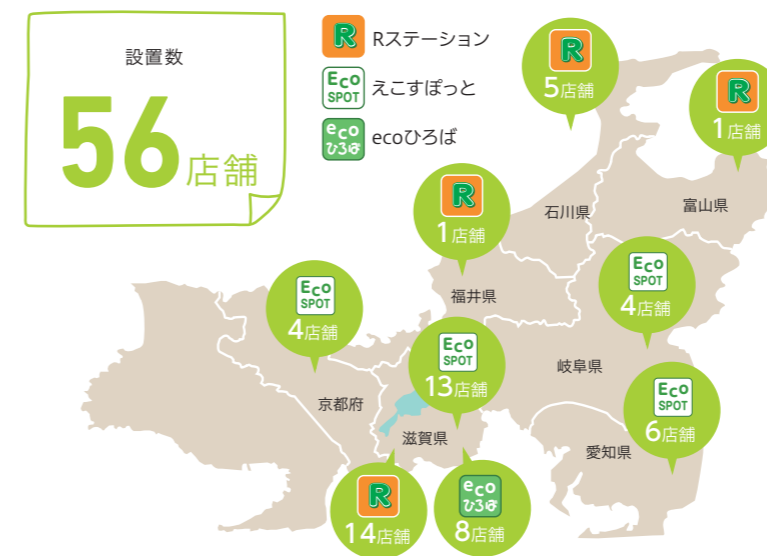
設置数
56店舗

R Rステーション
ECO SPOT えこすぽっと
eco ひろば ecoひろば

R
5店舗

R
1店舗

R
1店舗

石川県
富山県

ECO SPOT
4店舗

福井県

ECO SPOT
4店舗

ECO SPOT
13店舗

岐阜県

京都府

ECO SPOT
6店舗

滋賀県
愛知県

R
14店舗

eco ひろば
8店舗